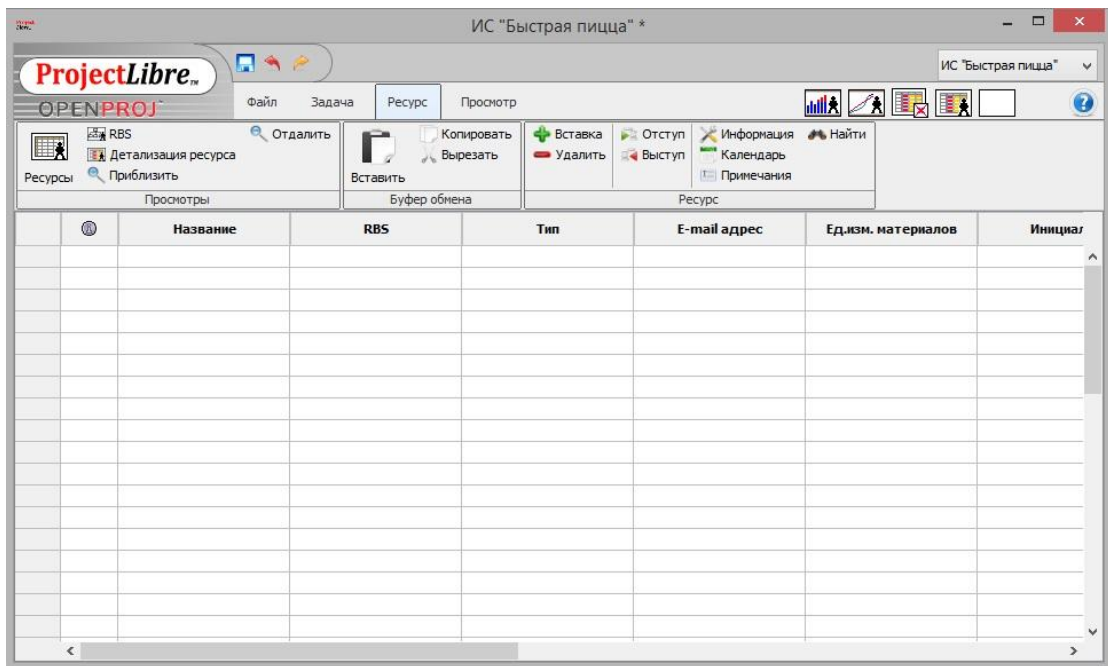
ИС "Быстрая пицца" *

ProjectLibre
OPENPROJ

ИС "Быстрая пицца"

Файл Задача Ресурс Просмотр

Ресурсы
RBS
Детализация ресурса
Приблизить
Отдалить
Просмотры

Вставить
Копировать
Вырезать
Буфер обмена

Вставка
Удалить
Отступ
Выступ
Информация
Календарь
Примечания
Найти
Ресурс

| | | Название | RBS | Тип | E-mail адрес | Ед.изм. материалов | Инициал |
|---|---|---|---|---|---|---|---|